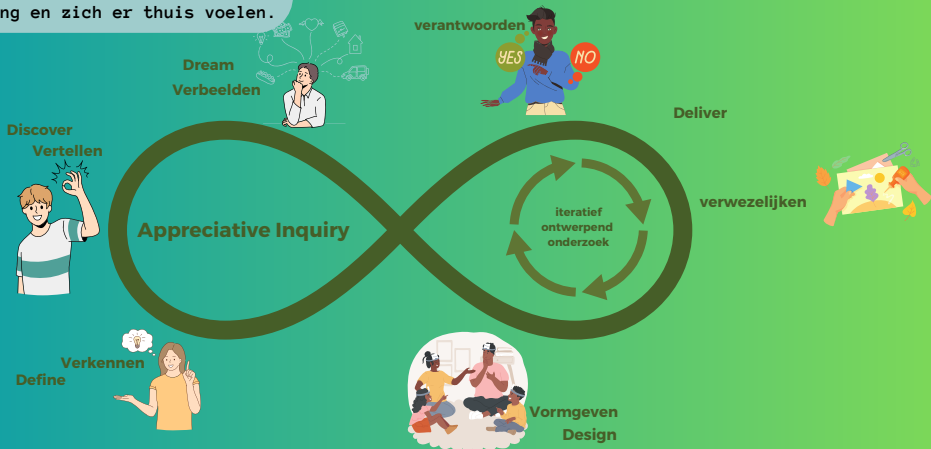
ng en zich er thuis voelen.

verantwoorden

YES NO

Dream
Verbeelden

Deliver

Discover
Vertellen

Appreciative Inquiry

iteratief ontwerpend onderzoek

verwezelijken

Verkennen
Define

Vormgeven
Design